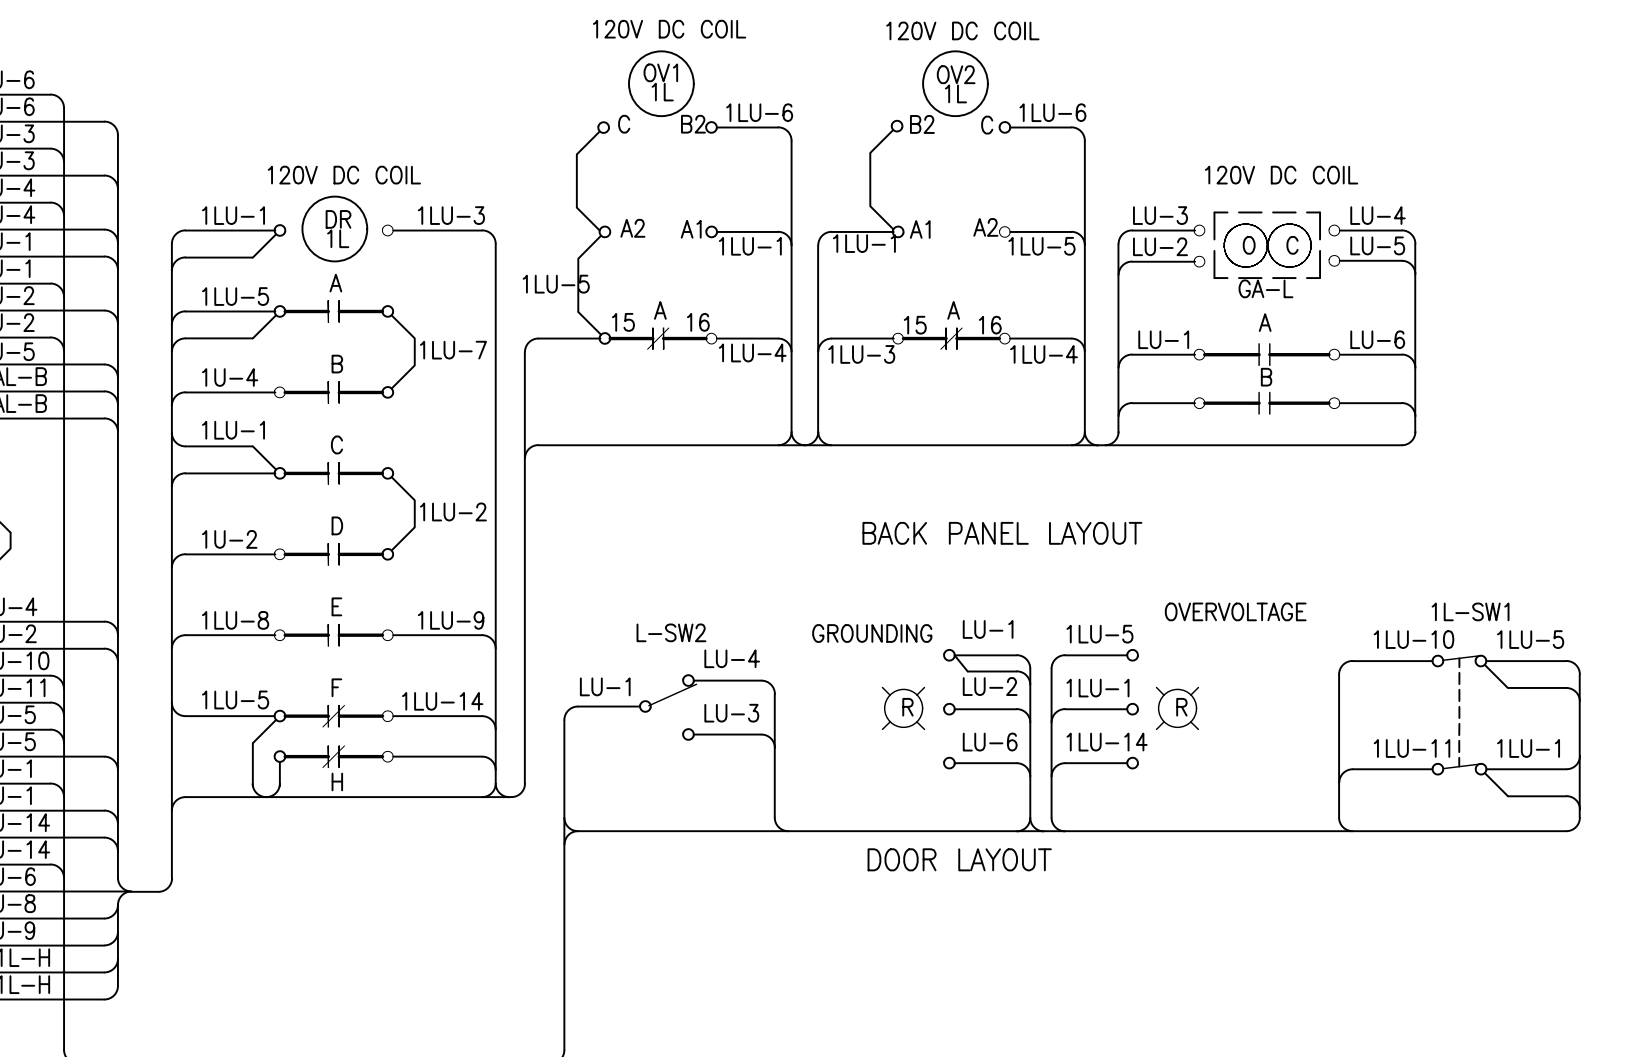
J–6
J–6
J–3
J–3
J–4
J–4
J–1
J–1
J–2
J–2
J–5
AL–B
AL–B

J–4
J–2
J–10
J–11
J–5
J–5
J–1
J–1
J–14
J–14
J–6
J–8
J–9
1L–H
1L–H

120V DC COIL
1LU–1
DR
1L
1LU–3
1LU–5
A
1LU–7
1U–4
B
1LU–1
C
1LU–2
1U–2
D
1LU–8
E
1LU–9
1LU–5
F
1LU–14
H

120V DC COIL
OV1
1L
C
B2
1LU–6
A2
A1
1LU–1
1LU–5
15
A
16
1LU–4

120V DC COIL
OV2
1L
B2
C
1LU–6
1LU–1
A1
A2
1LU–5
1LU–3
15
A
16
1LU–4

120V DC COIL
LU–3
LU–4
LU–2
O
C
LU–5
GA–L
LU–1
A
LU–6
B

BACK PANEL LAYOUT

L–SW2
LU–4
LU–1
LU–3

GROUNDING
LU–1
LU–2
R
LU–6

OVERVOLTAGE
1LU–5
1LU–1
R
1LU–14

1L–SW1
1LU–10
1LU–5
1LU–11
1LU–1

DOOR LAYOUT